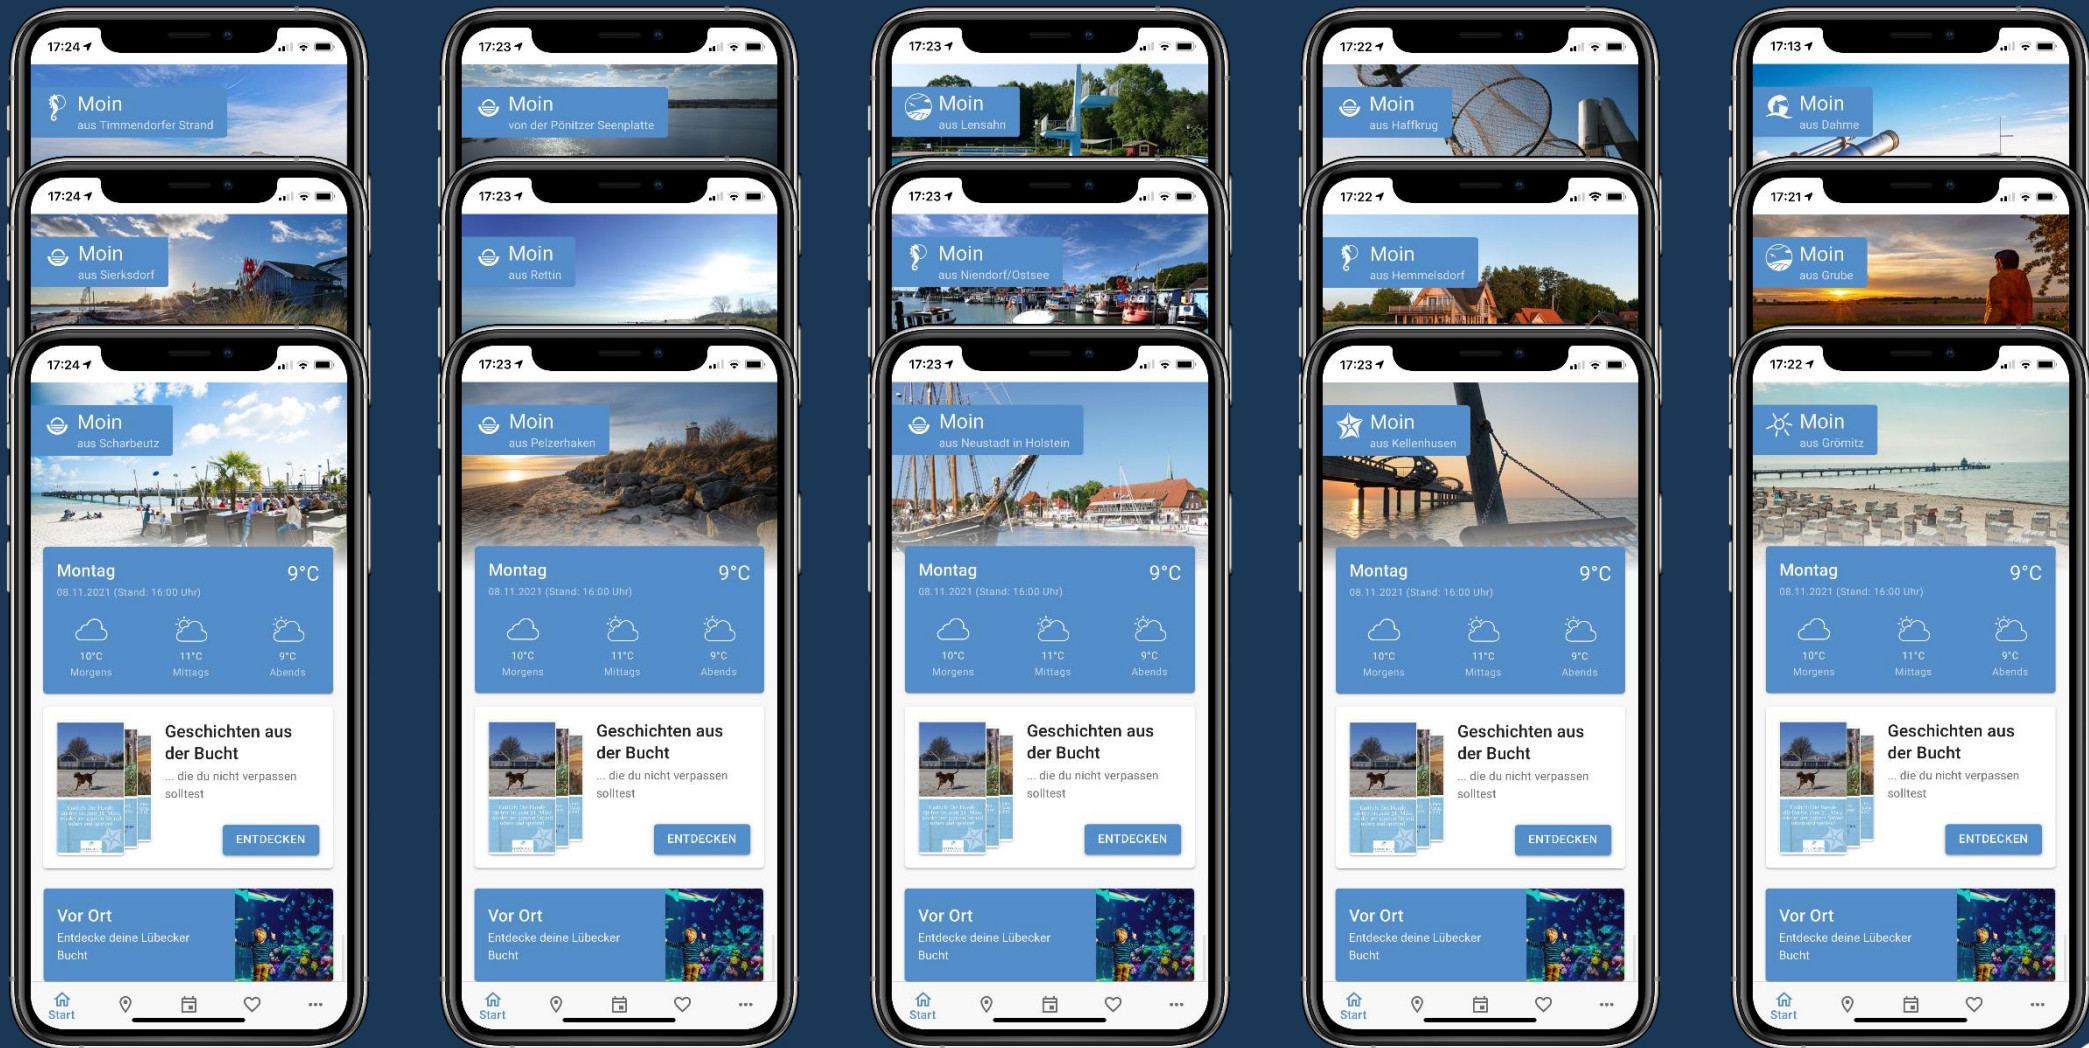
17:24
Moin
aus Timmendorfer Strand

17:24
Moin
aus Sierksdorf

17:24
Moin
aus Scharbeutz

Montag
9°C
08.11.2021 (Stand: 16:00 Uhr)
10°C Morgens
11°C Mittags
9°C Abends

Geschichten aus der Bucht
... die du nicht verpassen solltest
ENTDECKEN

Vor Ort
Entdecke deine Lübecker Bucht

Start

17:23
Moin
von der Pönitzer Seenplatte

17:23
Moin
aus Rettin

17:23
Moin
aus Pelzerhaken

Montag
9°C
08.11.2021 (Stand: 16:00 Uhr)
10°C Morgens
11°C Mittags
9°C Abends

Geschichten aus der Bucht
... die du nicht verpassen solltest
ENTDECKEN

Vor Ort
Entdecke deine Lübecker Bucht

Start

17:23
Moin
aus Lensahn

17:23
Moin
aus Niendorf/Ostsee

17:23
Moin
aus Neustadt in Holstein

Montag
9°C
08.11.2021 (Stand: 16:00 Uhr)
10°C Morgens
11°C Mittags
9°C Abends

Geschichten aus der Bucht
... die du nicht verpassen solltest
ENTDECKEN

Vor Ort
Entdecke deine Lübecker Bucht

Start

17:22
Moin
aus Haffkrug

17:22
Moin
aus Hemmelsdorf

17:23
Moin
aus Kellenhusen

Montag
9°C
08.11.2021 (Stand: 16:00 Uhr)
10°C Morgens
11°C Mittags
9°C Abends

Geschichten aus der Bucht
... die du nicht verpassen solltest
ENTDECKEN

Vor Ort
Entdecke deine Lübecker Bucht

Start

17:13
Moin
aus Dahme

17:21
Moin
aus Grube

17:22
Moin
aus Grömitz

Montag
9°C
08.11.2021 (Stand: 16:00 Uhr)
10°C Morgens
11°C Mittags
9°C Abends

Geschichten aus der Bucht
... die du nicht verpassen solltest
ENTDECKEN

Vor Ort
Entdecke deine Lübecker Bucht

Start